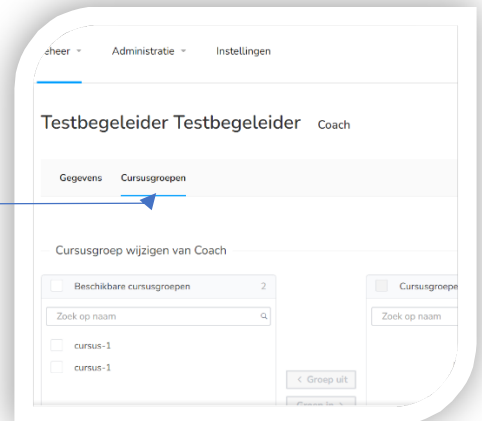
eheer ▾ Administratie ▾ Instellingen

Testbegeleider Testbegeleider Coach

Gegevens Cursusgroepen

Cursusgroep wijzigen van Coach

Beschikbare cursusgroepen 2

Zoek op naam

cursus-1

cursus-1

< Groep uit

Groep in >

Cursusgroepe

Zoek op naam